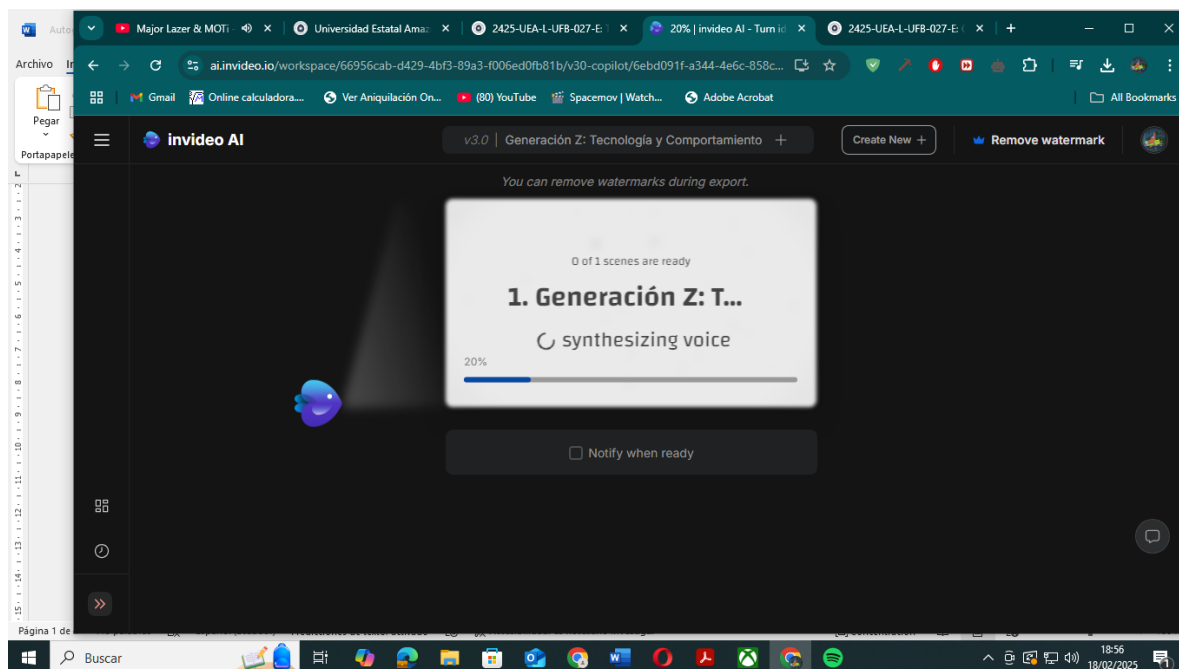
Auto

Major Lazer & MOTi
Universidad Estatal Amaz
2425-UEA-L-UFB-027-E
20% | invideo AI - Turn id
2425-UEA-L-UFB-027-E

Archivo

ai.invideo.io/workspace/66956cab-d429-4bf3-89a3-f006ed0fb81b/v30-copilot/6ebd091f-a344-4e6c-858c...

Gmail
Online calculadora...
Ver Aniquilación On...
(80) YouTube
Spacemov | Watch...
Adobe Acrobat
All Bookmarks

Pegar
Portapapele

invideo AI

v3.0 | Generación Z: Tecnología y Comportamiento +

Create New +

Remove watermark

You can remove watermarks during export.

0 of 1 scenes are ready

1. Generación Z: T...

synthesizing voice

20%

Notify when ready

Página 1 de

Buscar

18:56
18/02/2025